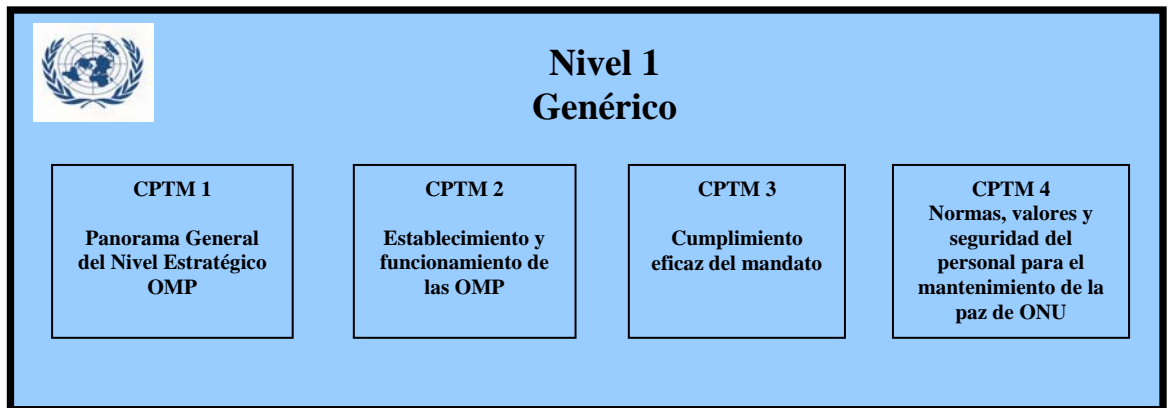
Nivel 1
Genérico

CPTM 1

Panorama General del Nivel Estratégico OMP

CPTM 2

Establecimiento y funcionamiento de las OMP

CPTM 3

Cumplimiento eficaz del mandato

CPTM 4
Normas, valores y seguridad del personal para el mantenimiento de la paz de ONU